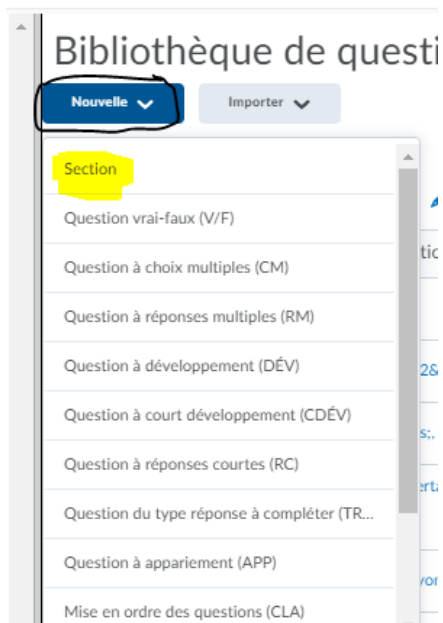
Bibliothèque de questi

Nouvelle

Importer

Section

Question vrai-faux (V/F)

Question à choix multiples (CM)

Question à réponses multiples (RM)

Question à développement (DÉV)

Question à court développement (CDÉV)

Question à réponses courtes (RC)

Question du type réponse à compléter (TR...

Question à appariement (APP)

Mise en ordre des questions (CLA)

tic

2&

s;.

erta

vor